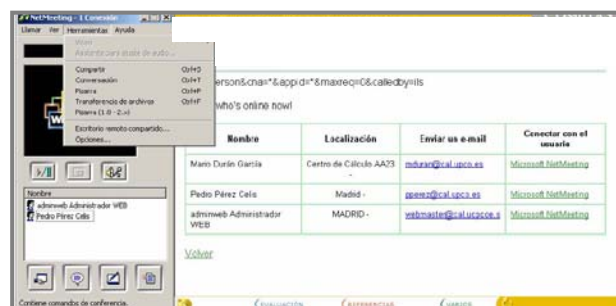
NetMeeting - 1 Conexión
Llamar Ver Herramientas Ayuda
Video
Asistente para ajuste de audio...
Compartir Ctrl+S
Conversación Ctrl+T
Pizarra Ctrl+W
Transferencia de archivos Ctrl+F
Pizarra (1.0 - 2.x)
Escritorio remoto compartido...
Opciones...

Nombre
adminweb Administrador WEB
Pedro Pérez Celis

Contiene comandos de conferencia.

erson&cna=*&appid=*&maxreq=0&calledby=ils
who's online now!

| Nombre | Localización | Enviar us e-mail | Conector con el usuario |
|---|---|---|---|
| Mario Durán García | Centro de Cálculo AA23 - | mduran@cal.upco.es | Microsoft NetMeeting |
| Pedro Pérez Celis | Madrid - | pperez@cal.upco.es | Microsoft NetMeeting |
| adminweb Administrador WEB | MADRID - | webmaster@cal.upco.es | Microsoft NetMeeting |

Volver

EVALUACIÓN REFERENCIA CAMBIOS